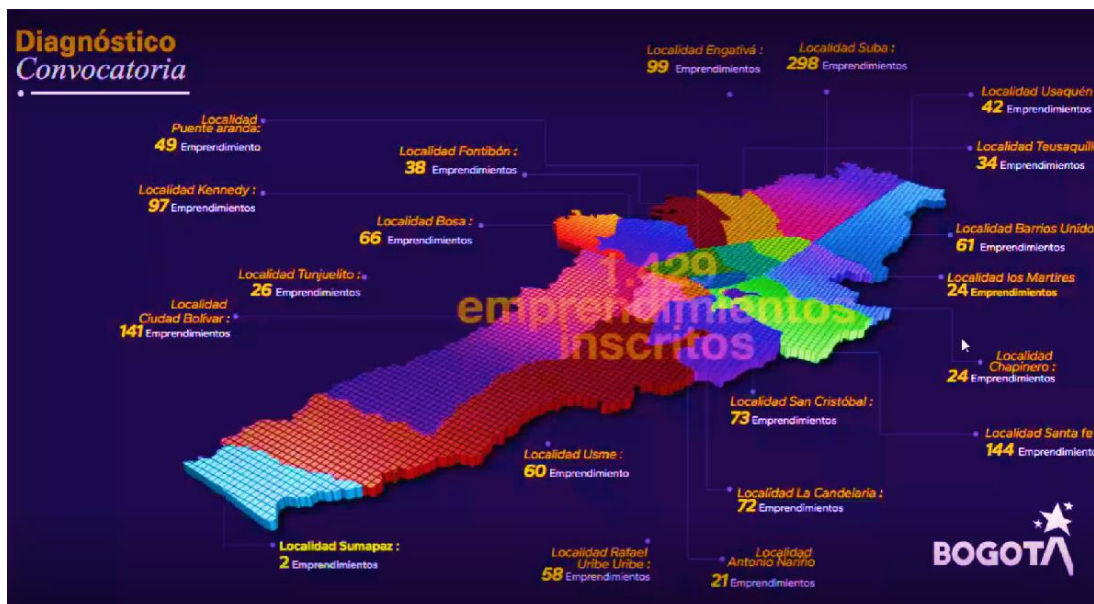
Diagnóstico
Convocatoria

Localidad Engativá :
99 Emprendimientos

Localidad Suba :
298 Emprendimientos

Localidad Usaquén
42 Emprendimientos

Localidad Puente aranda:
49 Emprendimiento

Localidad Fontibón :
38 Emprendimientos

Localidad Teusaquill
34 Emprendimientos

Localidad Kennedy :
97 Emprendimientos

Localidad Bosa :
66 Emprendimientos

Localidad Barrios Unido
61 Emprendimientos

Localidad Tunjuelito :
26 Emprendimientos

Localidad los Martires
24 Emprendimientos

Localidad Ciudad Bolivar :
141 Emprendimientos

1.420 emprendimientos inscritos

Localidad Chapinero :
24 Emprendimientos

Localidad San Cristóbal :
73 Emprendimientos

Localidad Santa fe
144 Emprendiment

Localidad Usme :
60 Emprendimiento

Localidad La Candelaria :
72 Emprendimientos

Localidad Sumapaz :
2 Emprendimientos

Localidad Rafael Uribe Uribe :
58 Emprendimientos

Localidad Antonio Nariño
21 Emprendimientos

BOGOTÁ